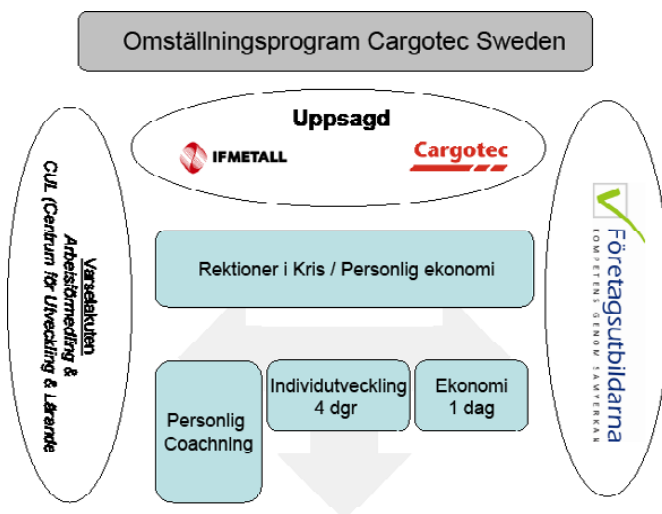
Omställningsprogram Cargotec Sweden

Uppsagd

IFMETALL

Cargotec

Varselakuten
Arbetsförmedling &
CUL (Centrum för Utveckling & Lärande

Företagsutbildarna
KOMPETENS GENOM SAMVERKAN

Rektioner i Kris / Personlig ekonomi

Personlig Coachning

Individutveckling 4 dgr

Ekonomi 1 dag